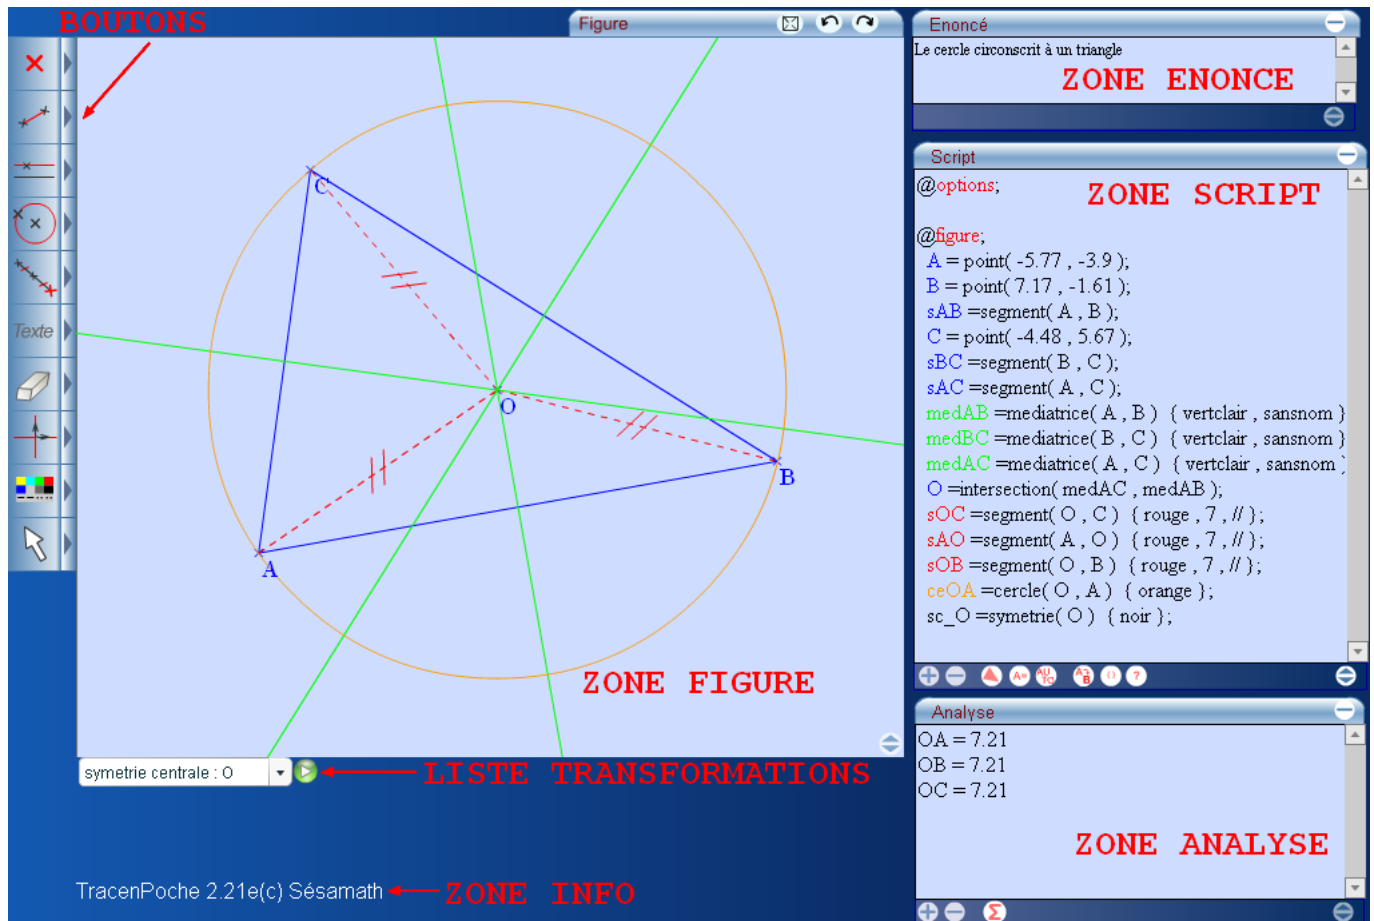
BOUTONS

Texte

Figure

C

O

B

A

ZONE FIGURE

symetrie centrale : O

LISTE TRANSFORMATIONS

TracenPoche 2.21e(c) Sésamath

ZONE INFO

Enoncé

Le cercle circonscrit à un triangle

ZONE ENONCE

Script

@options;

ZONE SCRIPT

@figure;
A = point( -5.77 , -3.9 );
B = point( 7.17 , -1.61 );
sAB =segment( A , B );
C = point( -4.48 , 5.67 );
sBC =segment( B , C );
sAC =segment( A , C );
medAB =mediatrice( A , B ) { vertclair , sansnom }
medBC =mediatrice( B , C ) { vertclair , sansnom }
medAC =mediatrice( A , C ) { vertclair , sansnom
O =intersection( medAC , medAB );
sOC =segment( O , C ) { rouge , 7 , // };
sAO =segment( A , O ) { rouge , 7 , // };
sOB =segment( O , B ) { rouge , 7 , // };
ceOA =cercle( O , A ) { orange };
sc_O =symetrie( O ) { noir };

Analyse

OA = 7.21
OB = 7.21
OC = 7.21

ZONE ANALYSE